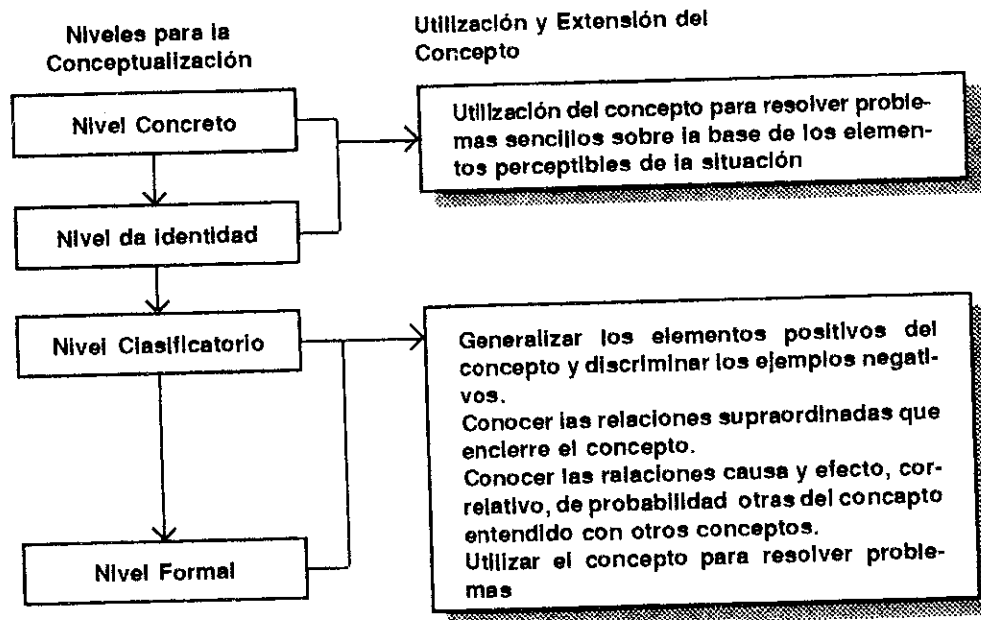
Niveles para la Conceptualización

Utilización y Extensión del Concepto

Nivel Concreto

Nivel da identidad

Nivel Clasificatorio

Nivel Formal

Utilización del concepto para resolver problemas sencillos sobre la base de los elementos perceptibles de la situación

Generalizar los elementos positivos del concepto y discriminar los ejemplos negativos.
Conocer las relaciones supraordinadas que encierre el concepto.
Conocer las relaciones causa y efecto, correlativo, de probabilidad otras del concapto entendido con otros conceptos.
Utilizar el concepto para resolver problemas